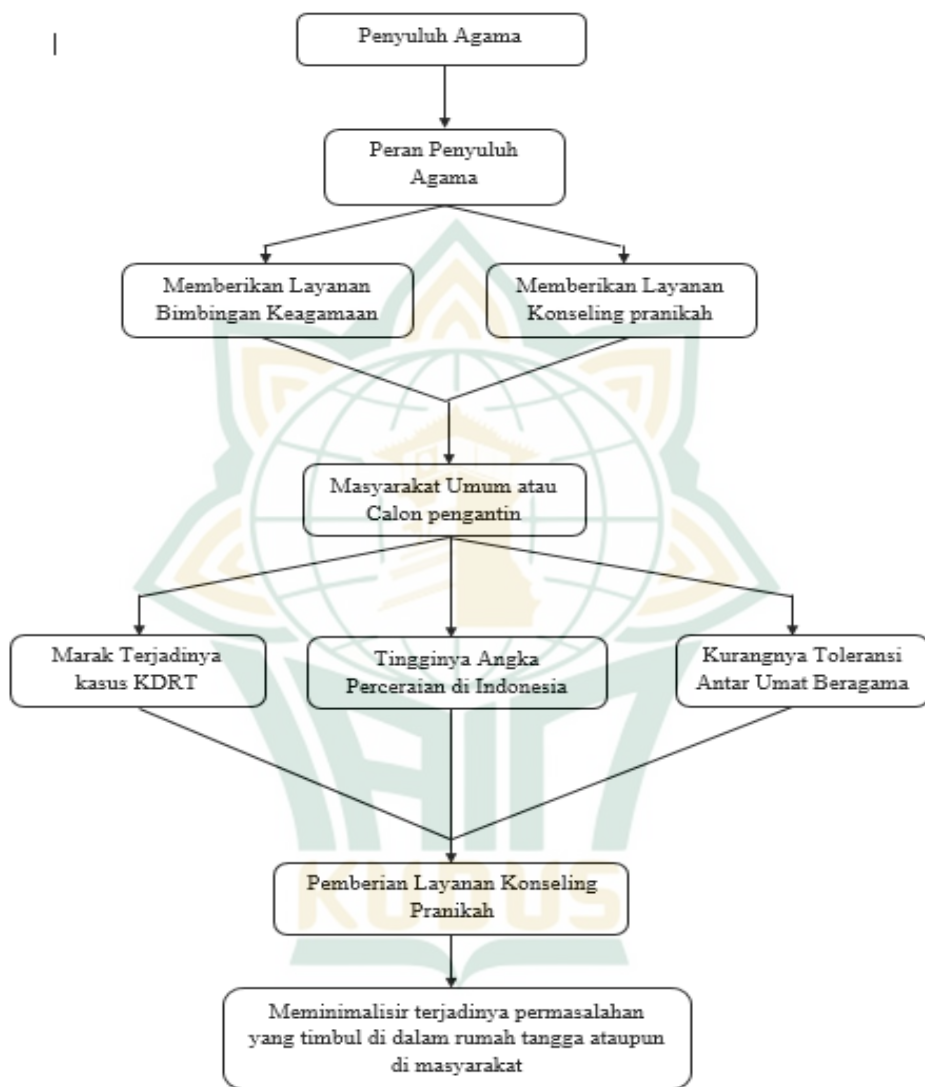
Penyuluh Agama

Peran Penyuluh Agama

Memberikan Layanan Bimbingan Keagamaan

Memberikan Layanan Konseling pranikah

Masyarakat Umum atau Calon pengantin

Marak Terjadinya kasus KDRT

Tingginya Angka Perceraian di Indonesia

Kurangnya Toleransi Antar Umat Beragama

Pemberian Layanan Konseling Pranikah

Meminimalisir terjadinya permasalahan yang timbul di dalam rumah tangga ataupun di masyarakat

IAIN KUDUS